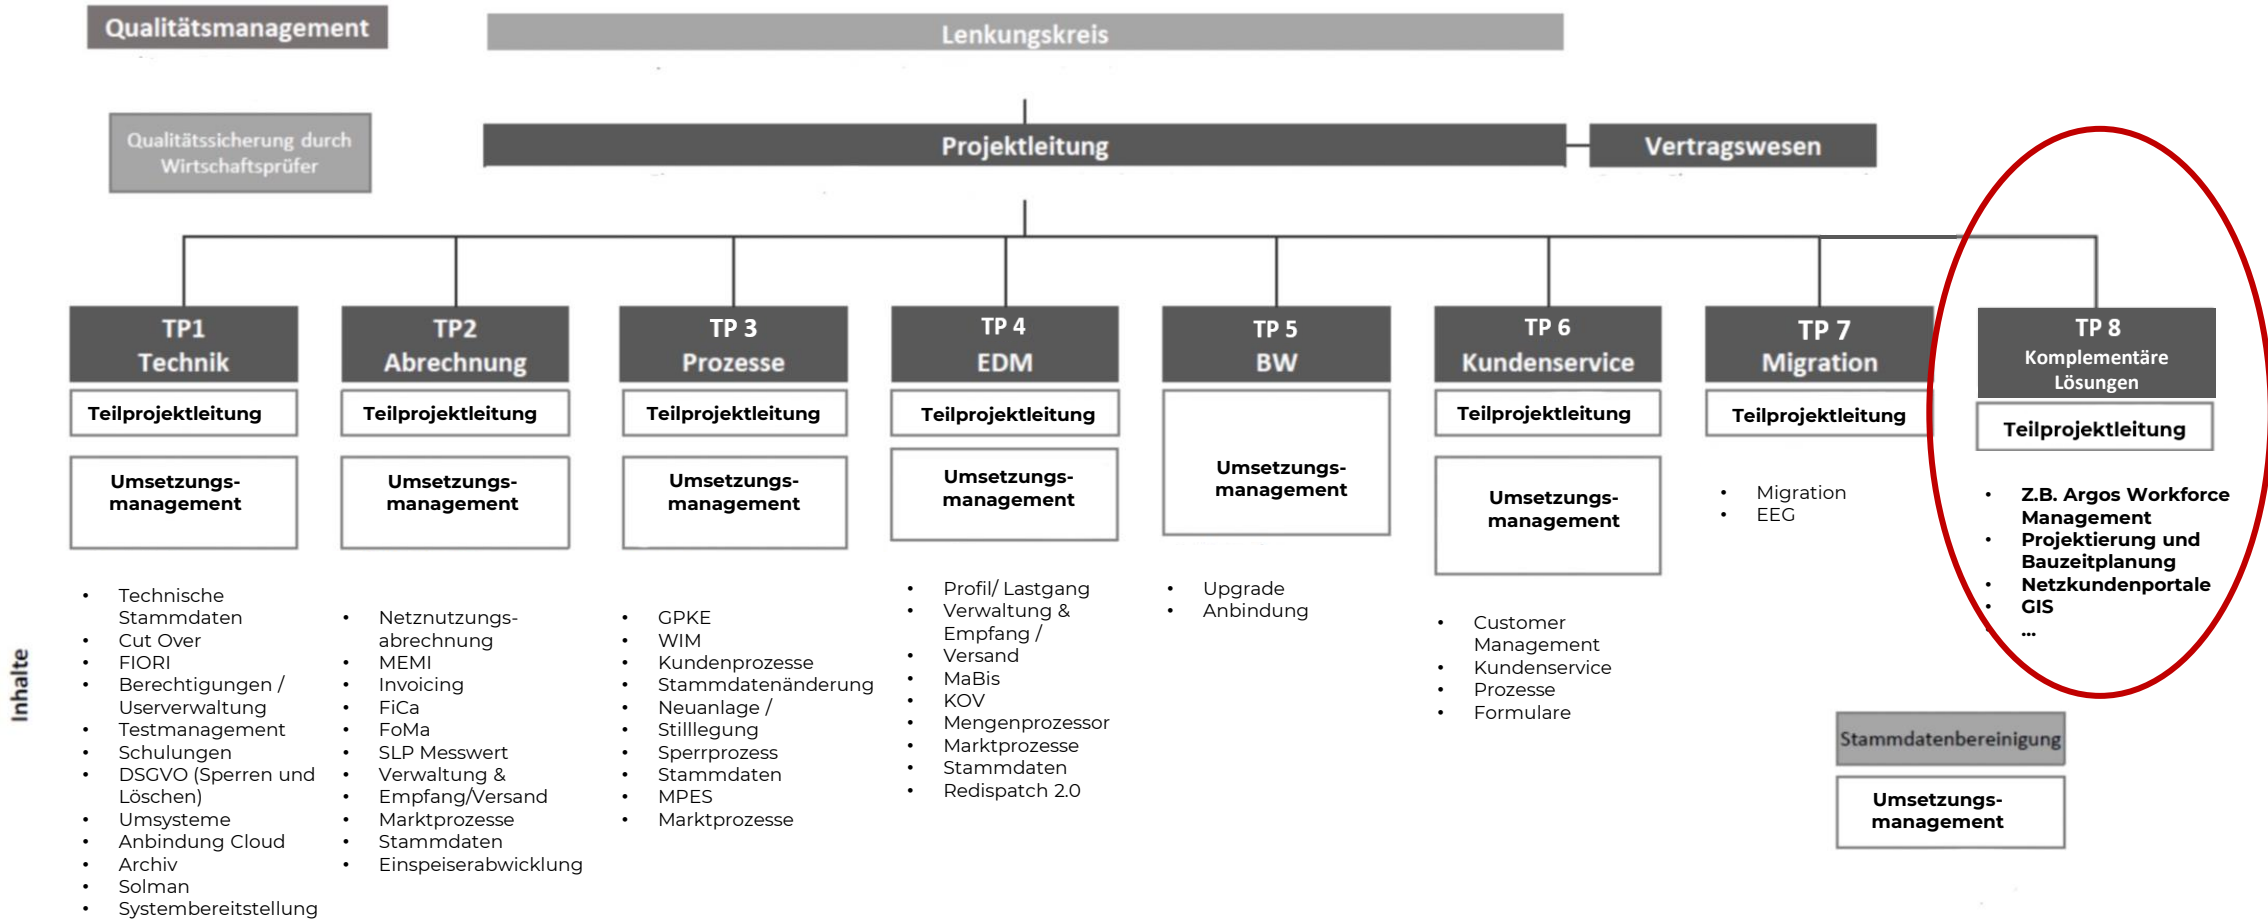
Qualitätsmanagement

Lenkungskreis

Qualitätssicherung durch Wirtschaftsprüfer

Projektleitung

Vertragswesen

TP1
Technik

Teilprojektleitung

Umsetzungs-management

• Technische Stammdaten
• Cut Over
• FIORI
• Berechtigungen / Userverwaltung
• Testmanagement
• Schulungen
• DSGVO (Sperren und Löschen)
• Umsysteme
• Anbindung Cloud
• Archiv
• Solman
• Systembereitstellung

TP2
Abrechnung

Teilprojektleitung

Umsetzungs-management

• Netznutzungs-abrechnung
• MEMI
• Invoicing
• FiCa
• FoMa
• SLP Messwert
• Verwaltung & Empfang/Versand
• Marktprozesse
• Stammdaten
• Einspeiserabwicklung

TP 3
Prozesse

Teilprojektleitung

Umsetzungs-management

• GPKE
• WIM
• Kundenprozesse
• Stammdatenänderung
• Neuanlage / Stilllegung
• Sperrprozess
• Stammdaten
• MPES
• Marktprozesse

TP 4
EDM

Teilprojektleitung

Umsetzungs-management

• Profil/ Lastgang
• Verwaltung & Empfang / Versand
• MaBis
• KOV
• Mengenprozessor
• Marktprozesse
• Stammdaten
• Redispatch 2.0

TP 5
BW

Umsetzungs-management

• Upgrade
• Anbindung

TP 6
Kundenservice

Teilprojektleitung

Umsetzungs-management

• Customer Management
• Kundenservice
• Prozesse
• Formulare

TP 7
Migration

Teilprojektleitung

• Migration
• EEG

Stammdatenbereinigung

Umsetzungs-management

TP 8
Komplementäre Lösungen

Teilprojektleitung

• Z.B. Argos Workforce Management
• Projektierung und Bauzeitplanung
• Netzkundenportale
• GIS
...

Inhalte